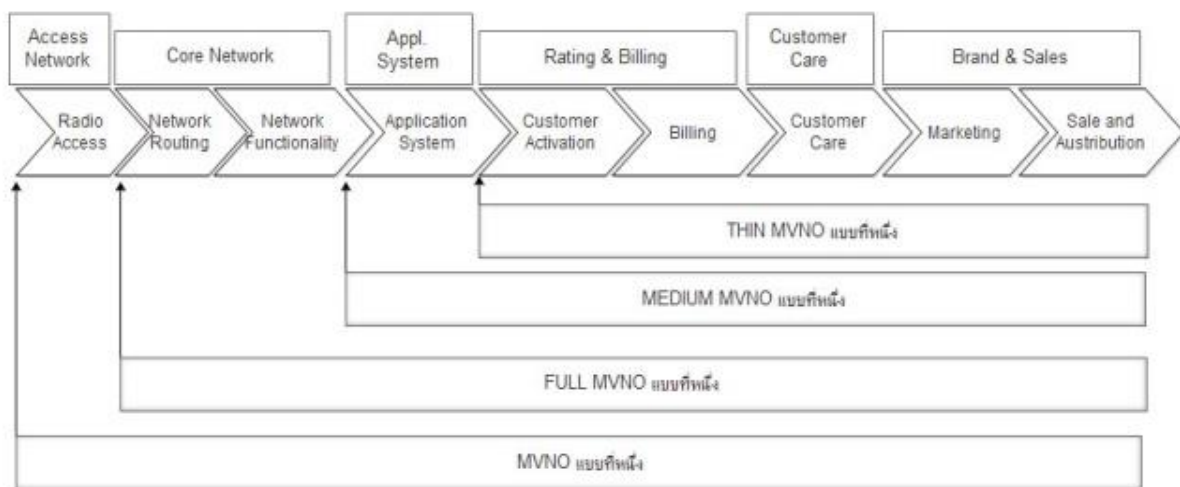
Access Network

Core Network

Appl. System

Rating & Billing

Customer Care

Brand & Sales

Radio Access

Network Routing

Network Functionality

Application System

Customer Activation

Billing

Customer Care

Marketing

Sale and Austribution

THIN MVNO แบบที่หนึ่ง

MEDIUM MVNO แบบที่หนึ่ง

FULL MVNO แบบที่หนึ่ง

MVNO แบบที่หนึ่ง